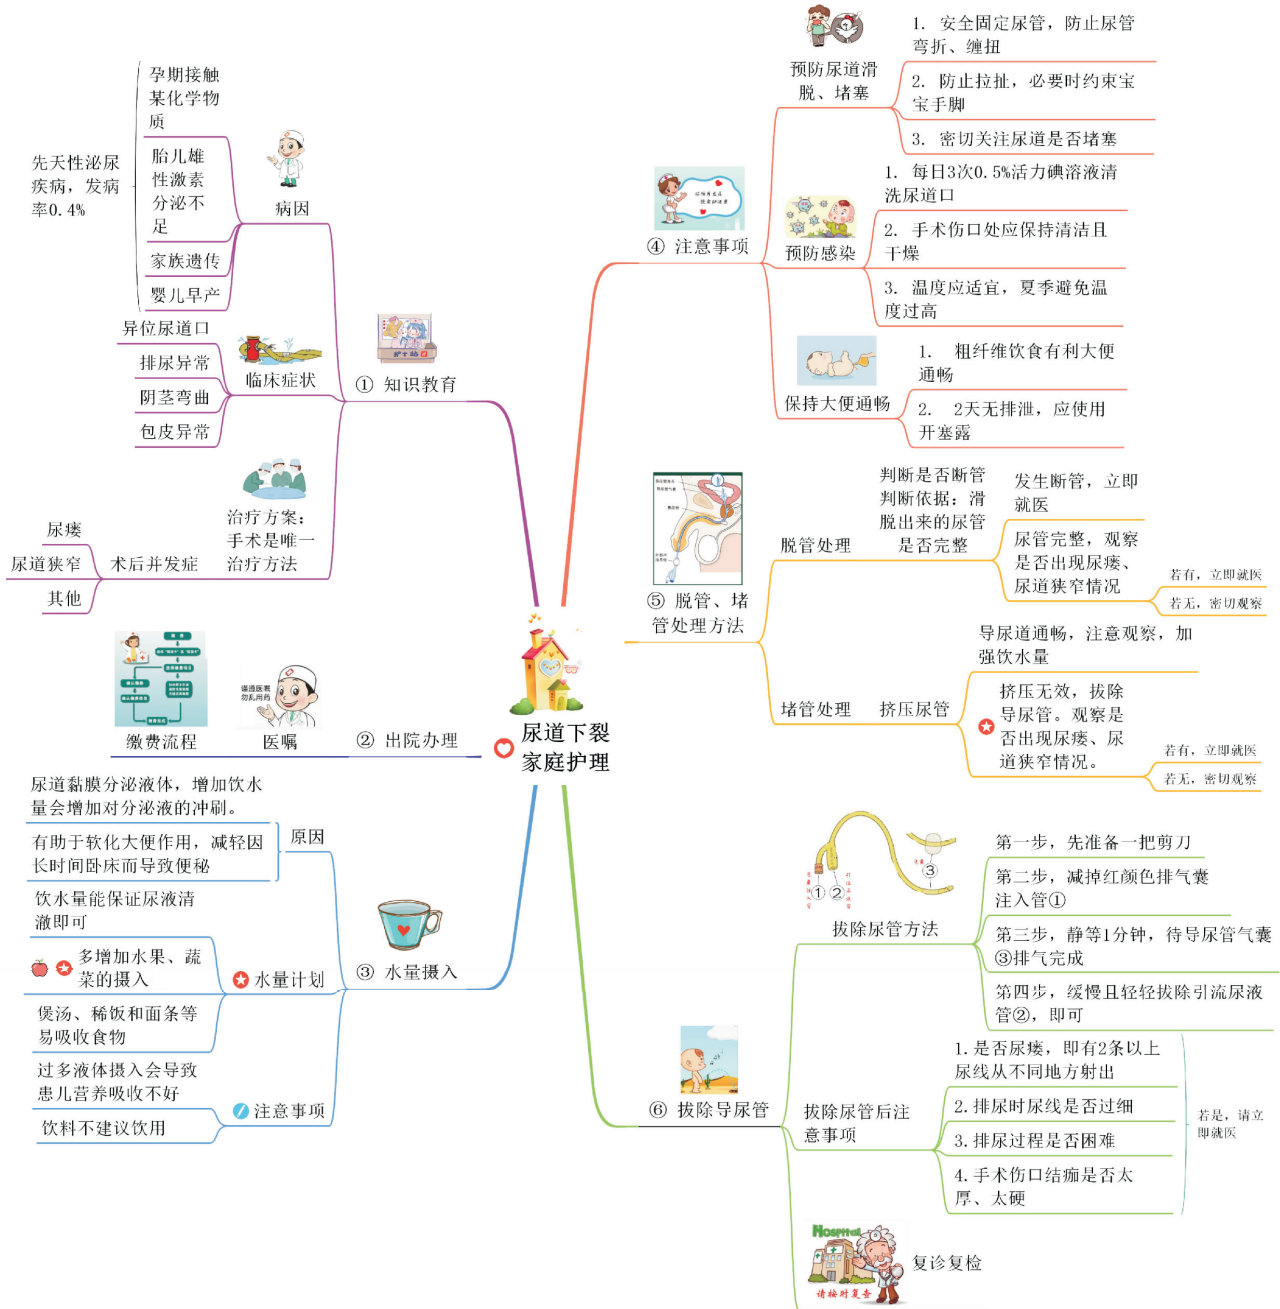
尿道下裂家庭护理

① 知识教育

病因
孕期接触某化学物质
胎儿雄性激素分泌不足
家族遗传
婴儿早产
先天性泌尿疾病，发病率0.4%

临床症状
异位尿道口
排尿异常
阴茎弯曲
包皮异常

治疗方案：手术是唯一治疗方法

术后并发症
尿瘘
尿道狭窄
其他

② 出院办理
缴费流程
医嘱

③ 水量摄入
原因
尿道黏膜分泌液体，增加饮水量会增加对分泌液的冲刷。
有助于软化大便作用，减轻因长时间卧床而导致便秘

水量计划
饮水量能保证尿液清澈即可
多增加水果、蔬菜的摄入
煲汤、稀饭和面条等易吸收食物

注意事项
过多液体摄入会导致患儿营养吸收不好
饮料不建议饮用

④ 注意事项
预防尿道滑脱、堵塞
1. 安全固定尿管，防止尿管弯折、缠扭
2. 防止拉扯，必要时约束宝宝手脚
3. 密切关注尿道是否堵塞

预防感染
1. 每日3次0.5%活力碘溶液清洗尿道口
2. 手术伤口处应保持清洁且干燥
3. 温度应适宜，夏季避免温度过高

保持大便通畅
1. 粗纤维饮食有利大便通畅
2. 2天无排泄，应使用开塞露

⑤ 脱管、堵管处理方法
脱管处理
判断是否断管
判断依据：滑脱出来的尿管是否完整
发生断管，立即就医
尿管完整，观察是否出现尿瘘、尿道狭窄情况
若有，立即就医
若无，密切观察

堵管处理
导尿道通畅，注意观察，加强饮水量
挤压尿管
挤压无效，拔除导尿管。观察是否出现尿瘘、尿道狭窄情况。
若有，立即就医
若无，密切观察

⑥ 拔除导尿管
拔除尿管方法
① ② ③
第一步，先准备一把剪刀
第二步，减掉红颜色排气囊注入管①
第三步，静等1分钟，待导尿管气囊③排气完成
第四步，缓慢且轻轻拔除引流尿液管②，即可

拔除尿管后注意事项
1. 是否尿瘘，即有2条以上尿线从不同地方射出
2. 排尿时尿线是否过细
3. 排尿过程是否困难
4. 手术伤口结痂是否太厚、太硬
若是，请立即就医

复诊复检
Hospital
请按时复查